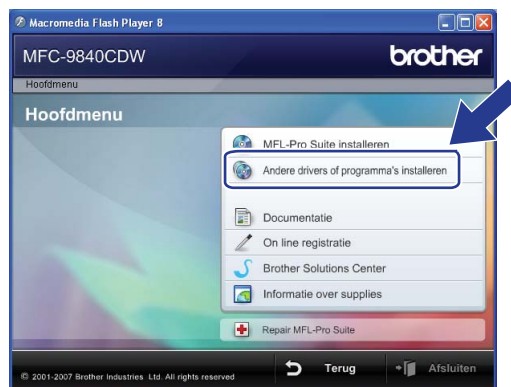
Macromedia Flash Player 8

MFC-9840CDW

brother

Hoofdmenu

Hoofdmenu

MFL-Pro Suite installeren

Andere drivers of programma's installeren

Documentatie

On line registratie

Brother Solutions Center

Informatie over supplies

Repair MFL-Pro Suite

© 2001-2007 Brother Industries, Ltd. All rights reserved

Terug

Afsluiten